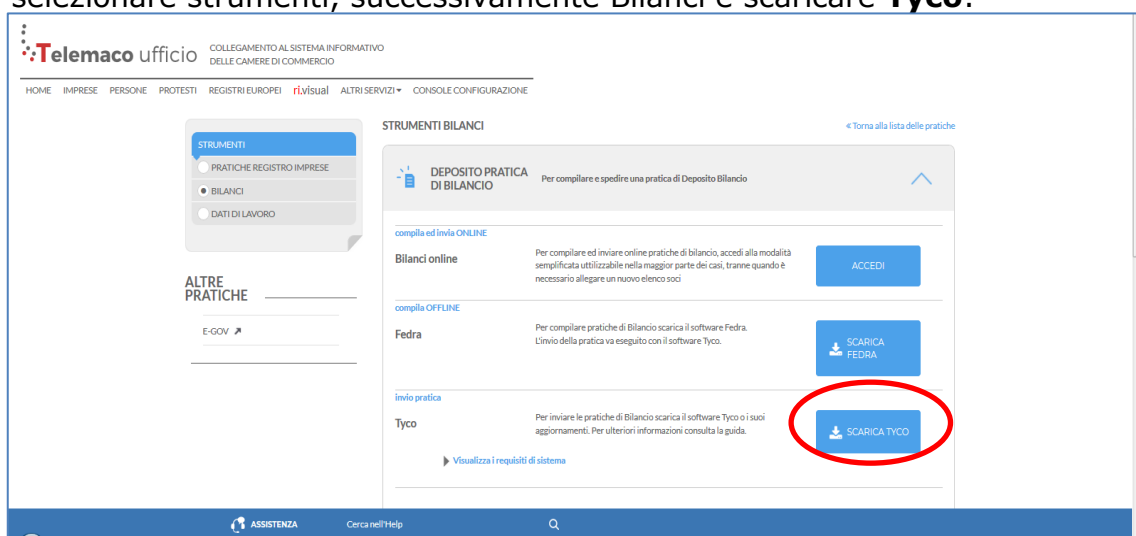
selezionare strumenti, successivamente Bilanci e scaricare **Tyco**.

Telemaco ufficio COLLEGAMENTO AL SISTEMA INFORMATIVO DELLE CAMERE DI COMMERCIO

HOME IMPRESE PERSONE PROTESTI REGISTRI EUROPEI ri.visual ALTRI SERVIZI CONSOLE CONFIGURAZIONE

STRUMENTI
PRATICHE REGISTRO IMPRESE
BILANCI
DATI DI LAVORO

ALTRE PRATICHE

E-GOV

STRUMENTI BILANCI

« Torna alla lista delle pratiche

DEPOSITO PRATICA DI BILANCIO

Per compilare e spedire una pratica di Deposito Bilancio

compila ed invia ONLINE

Bilanci online

Per compilare ed inviare online pratiche di bilancio, accedi alla modalità semplificata utilizzabile nella maggior parte dei casi, tranne quando è necessario allegare un nuovo elenco soci

ACCEDI

compila OFFLINE

Fedra

Per compilare pratiche di Bilancio scarica il software Fedra. L'invio della pratica va eseguito con il software Tyco.

SCARICA FEDRA

invio pratica

Tyco

Per inviare le pratiche di Bilancio scarica il software Tyco o i suoi aggiornamenti. Per ulteriori informazioni consulta la guida.

SCARICA TYCO

Visualizza i requisiti di sistema

ASSISTENZA Cerca nell'Help